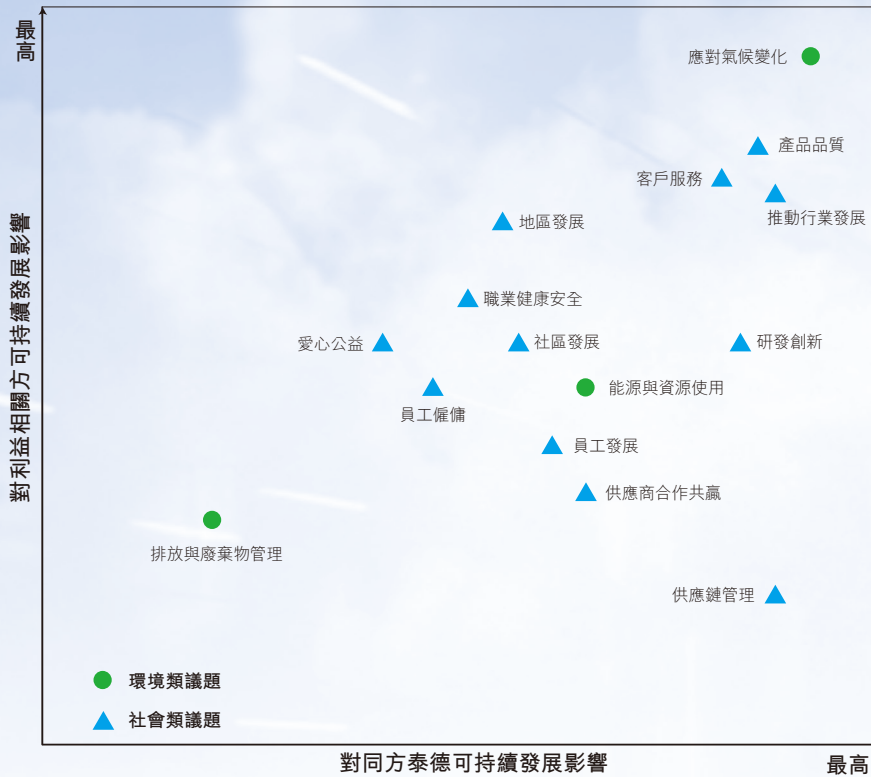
最高

對利益相關方可持續發展影響

應對氣候變化

產品品質

客戶服務

推動行業發展

地區發展

職業健康安全

愛心公益

社區發展

研發創新

能源與資源使用

員工僱傭

員工發展

供應商合作共贏

排放與廢棄物管理

供應鏈管理

環境類議題

社會類議題

對同方泰德可持續發展影響

最高